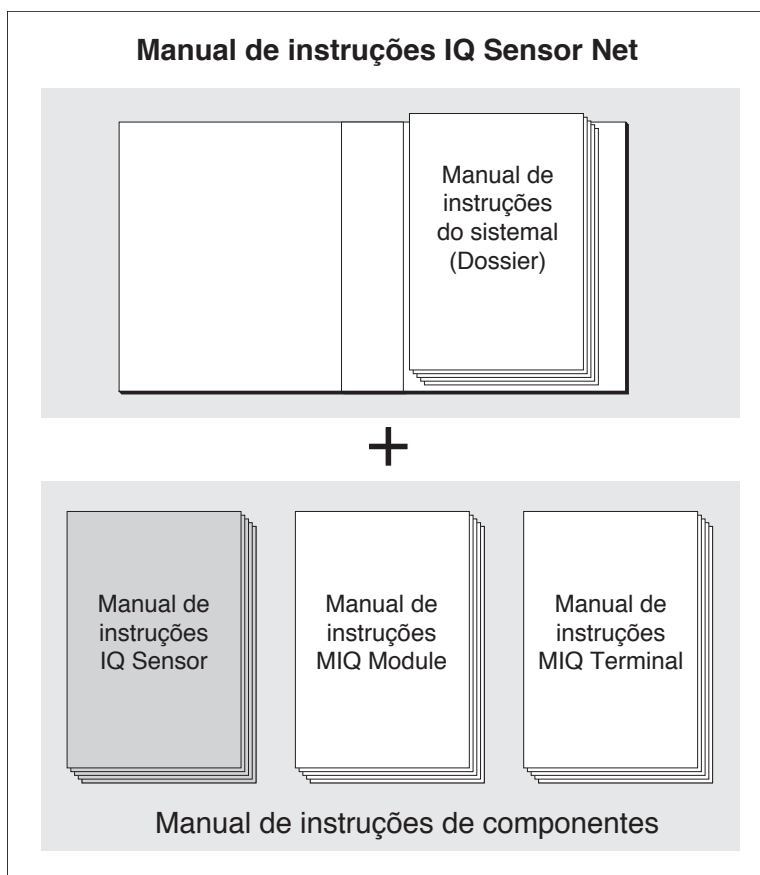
**Manual de instruções IQ Sensor Net**

Manual de instruções do sistemal (Dossier)

+

Manual de instruções IQ Sensor

Manual de instruções MIQ Module

Manual de instruções MIQ Terminal

Manual de instruções de componentes